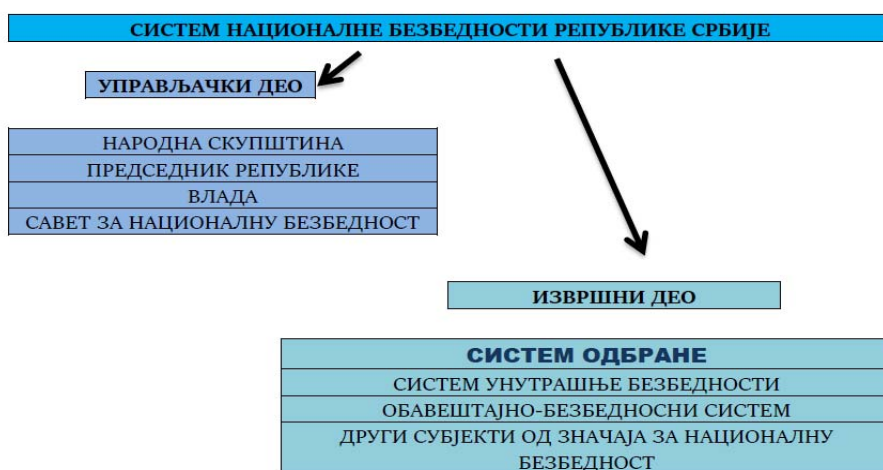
СИСТЕМ НАЦИОНАЛНЕ БЕЗБЕДНОСТИ РЕПУБЛИКЕ СРБИЈЕ

УПРАВЉАЧКИ ДЕО

| НАРОДНА СКУПШТИНА |
|---|
| ПРЕДСЕДНИК РЕПУБЛИКЕ |
| ВЛАДА |
| САВЕТ ЗА НАЦИОНАЛНУ БЕЗБЕДНОСТ |

ИЗВРШНИ ДЕО

| СИСТЕМ ОДБРАНЕ |
|---|
| СИСТЕМ УНУТРАШЊЕ БЕЗБЕДНОСТИ |
| ОБАВЕШТАЈНО-БЕЗБЕДНОСНИ СИСТЕМ |
| ДРУГИ СУБЈЕКТИ ОД ЗНАЧАЈА ЗА НАЦИОНАЛНУ БЕЗБЕДНОСТ |